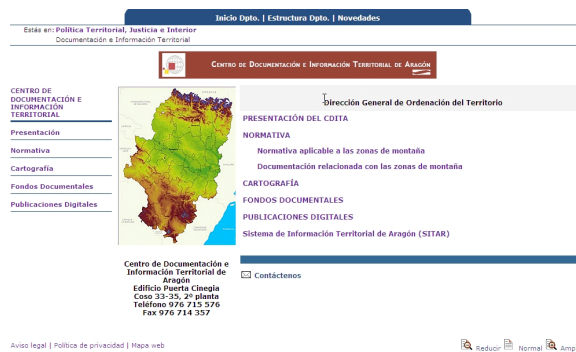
Inicio Dpto. | Estructura Dpto. | Novedades

Estás en: Política Territorial, Justicia e Interior
Documentación e Información Territorial

Centro de Documentación e Información Territorial de Aragón

CENTRO DE DOCUMENTACIÓN E INFORMACIÓN TERRITORIAL

Presentación

Normativa

Cartografía

Fondos Documentales

Publicaciones Digitales

Dirección General de Ordenación del Territorio

PRESENTACIÓN DEL CDITA

NORMATIVA

Normativa aplicable a las zonas de montaña

Documentación relacionada con las zonas de montaña

CARTOGRAFÍA

FONDOS DOCUMENTALES

PUBLICACIONES DIGITALES

Sistema de Información Territorial de Aragón (SITAR)

Contáctenos

Centro de Documentación e Información Territorial de Aragón
Edificio Puerta Cinegia
Coso 33-35, 2º planta
Teléfono 976 715 576
Fax 976 714 357

Aviso legal | Política de privacidad | Mapa web

Reducir Normal Amp